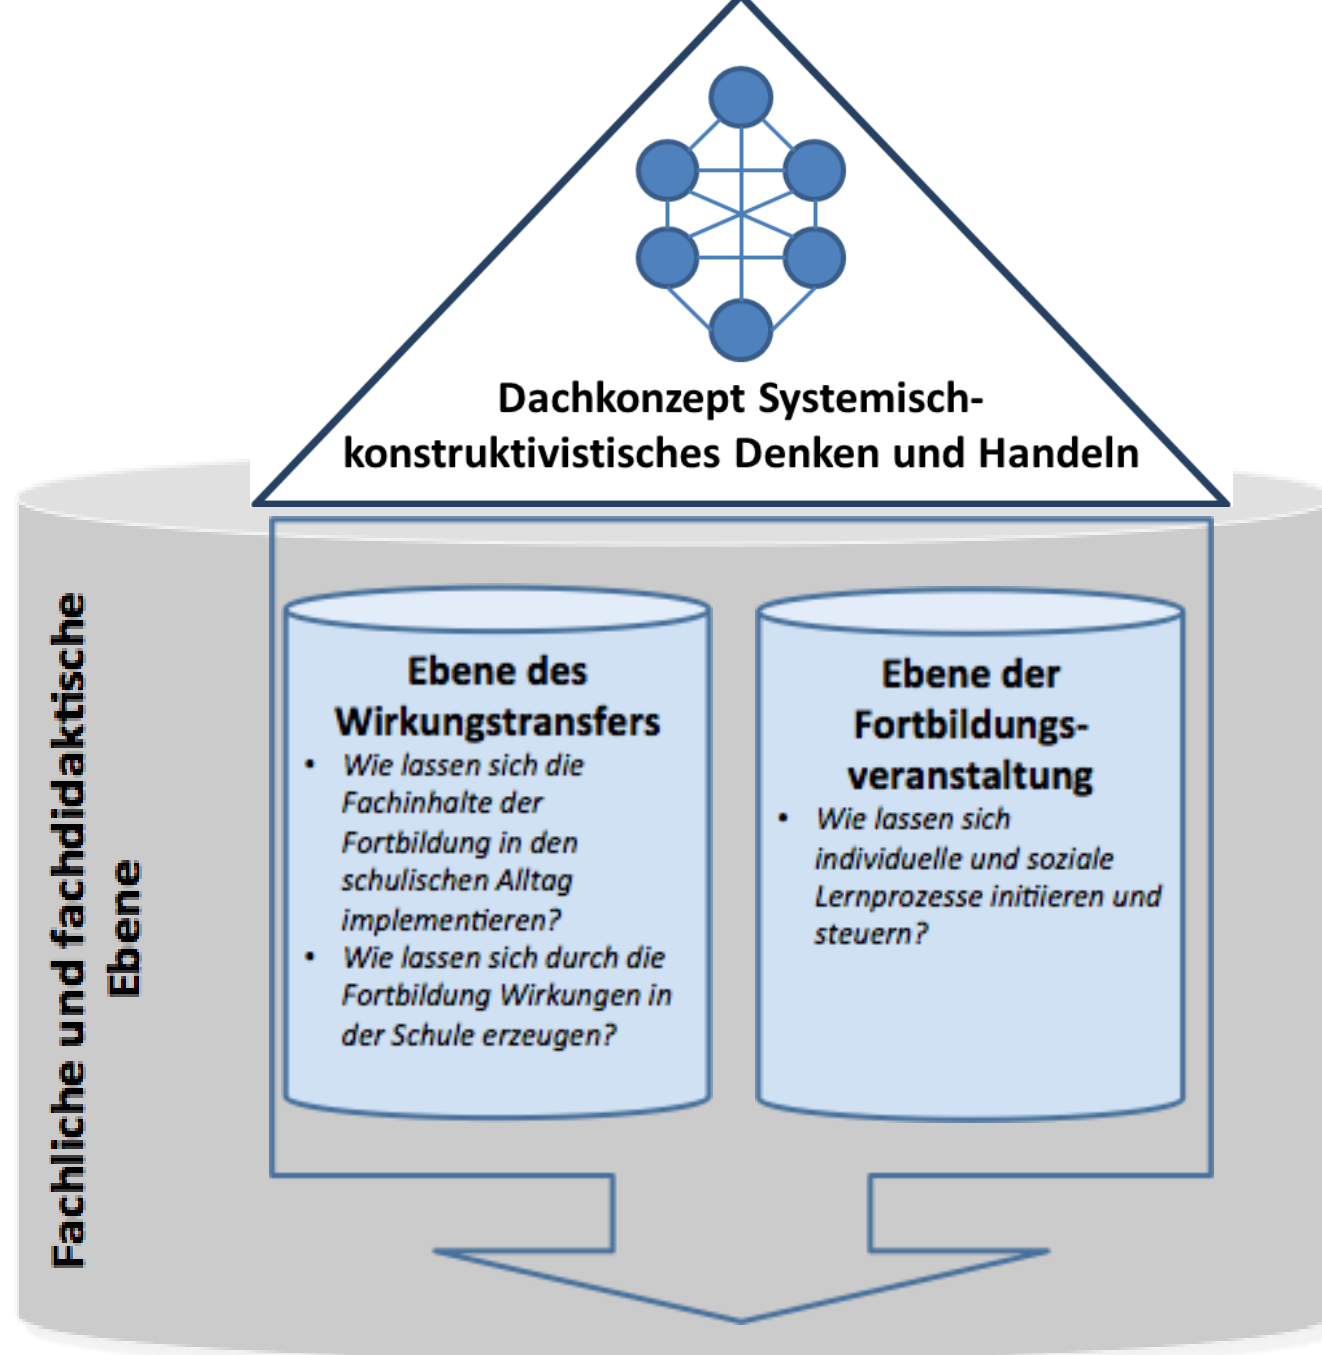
Dachkonzept Systemisch-konstruktivistisches Denken und Handeln

Fachliche und fachdidaktische Ebene

Ebene des Wirkungstransfers
• Wie lassen sich die Fachinhalte der Fortbildung in den schulischen Alltag implementieren?
• Wie lassen sich durch die Fortbildung Wirkungen in der Schule erzeugen?

Ebene der Fortbildungsveranstaltung
• Wie lassen sich individuelle und soziale Lernprozesse initiieren und steuern?